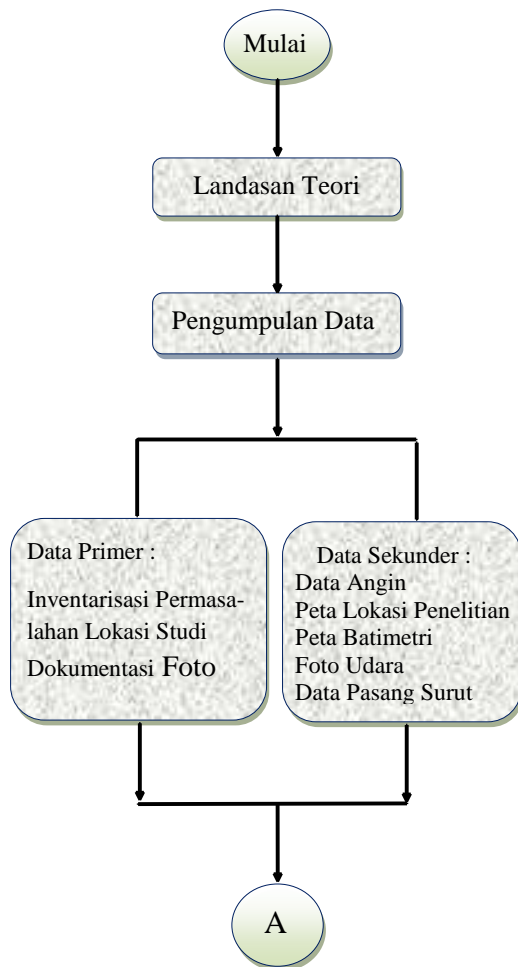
Mulai

Landasan Teori

Pengumpulan Data

Data Primer :

Inventarisasi Permasalahan Lokasi Studi

Dokumentasi Foto

Data Sekunder :
Data Angin
Peta Lokasi Penelitian
Peta Batimetri
Foto Udara
Data Pasang Surut

A